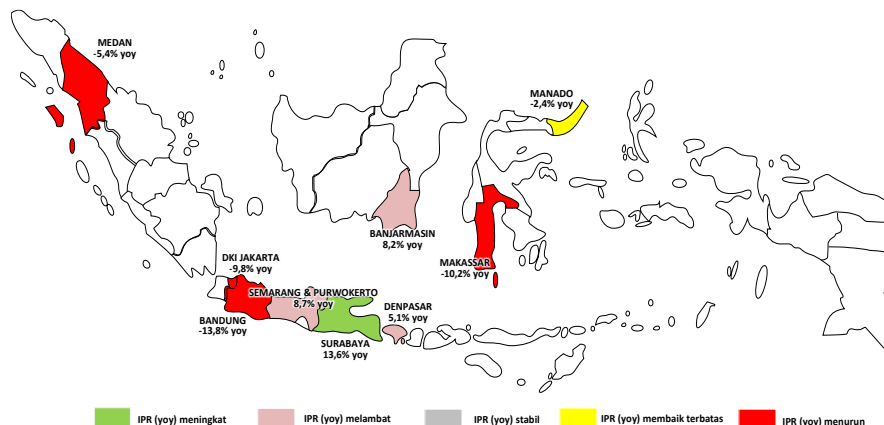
MEDAN
-5,4% yoy

MANADO
-2,4% yoy

BANJARMASIN
8,2% yoy

DKI JAKARTA
-9,8% yoy

MAKASSAR
-10,2% yoy

SEMARANG & PURWOKERTO
8,7% yoy

DENPASAR
5,1% yoy

BANDUNG
-13,8% yoy

SURABAYA
13,6% yoy

IPR (yoy) meningkat
IPR (yoy) melambat
IPR (yoy) stabil
IPR (yoy) membaik terbatas
IPR (yoy) menurun